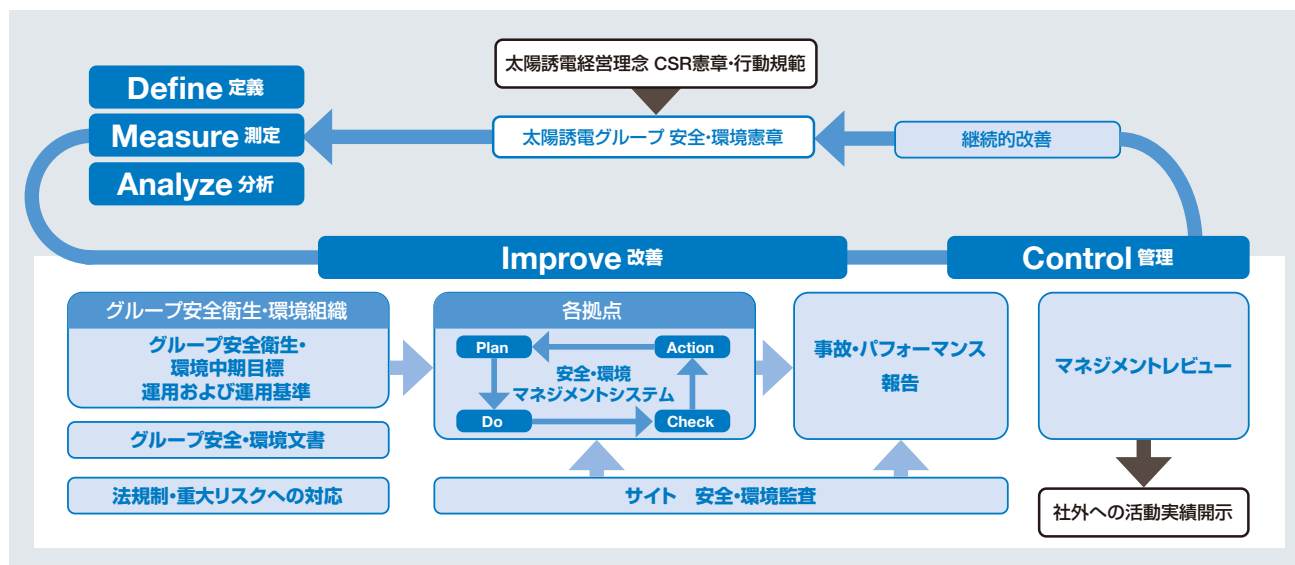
太陽誘電経営理念 CSR憲章・行動規範

Define 定義

Measure 測定

Analyze 分析

太陽誘電グループ 安全・環境憲章

継続的改善

Improve 改善

Control 管理

グループ安全衛生・環境組織

グループ安全衛生・環境中期目標 運用および運用基準

グループ安全・環境文書

法規制・重大リスクへの対応

各拠点

Plan

Action

安全・環境 マネジメントシステム

Do

Check

事故・パフォーマンス 報告

マネジメントレビュー

サイト　安全・環境監査

社外への活動実績開示